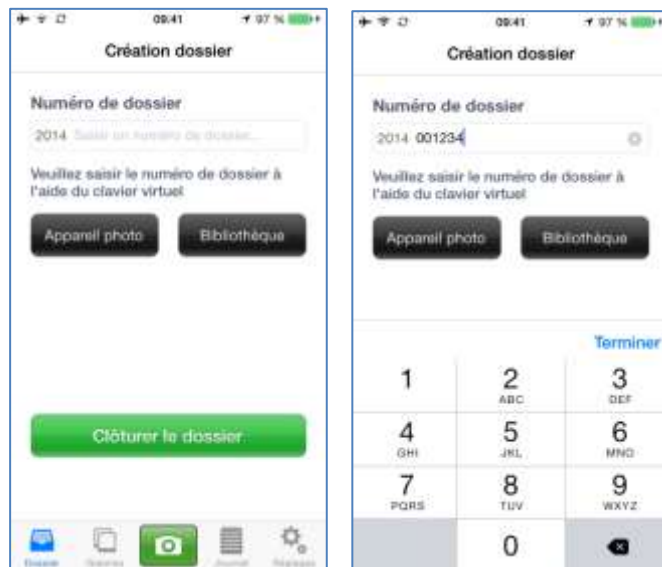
09:41 97 %

Création dossier

Numéro de dossier

2014 Saisir un numéro de dossier...

Veuillez saisir le numéro de dossier à l'aide du clavier virtuel

Appareil photo Bibliothèque

Clôturer le dossier

Dossier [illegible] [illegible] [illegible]

09:41 97 %

Création dossier

Numéro de dossier

2014 001234

Veuillez saisir le numéro de dossier à l'aide du clavier virtuel

Appareil photo Bibliothèque

Terminer

| 1 | 2 ABC | 3 DEF |
|---|---|---|
| 4 GHI | 5 JKL | 6 MNO |
| 7 PQRS | 8 TUV | 9 WXYZ |
| | 0 | |